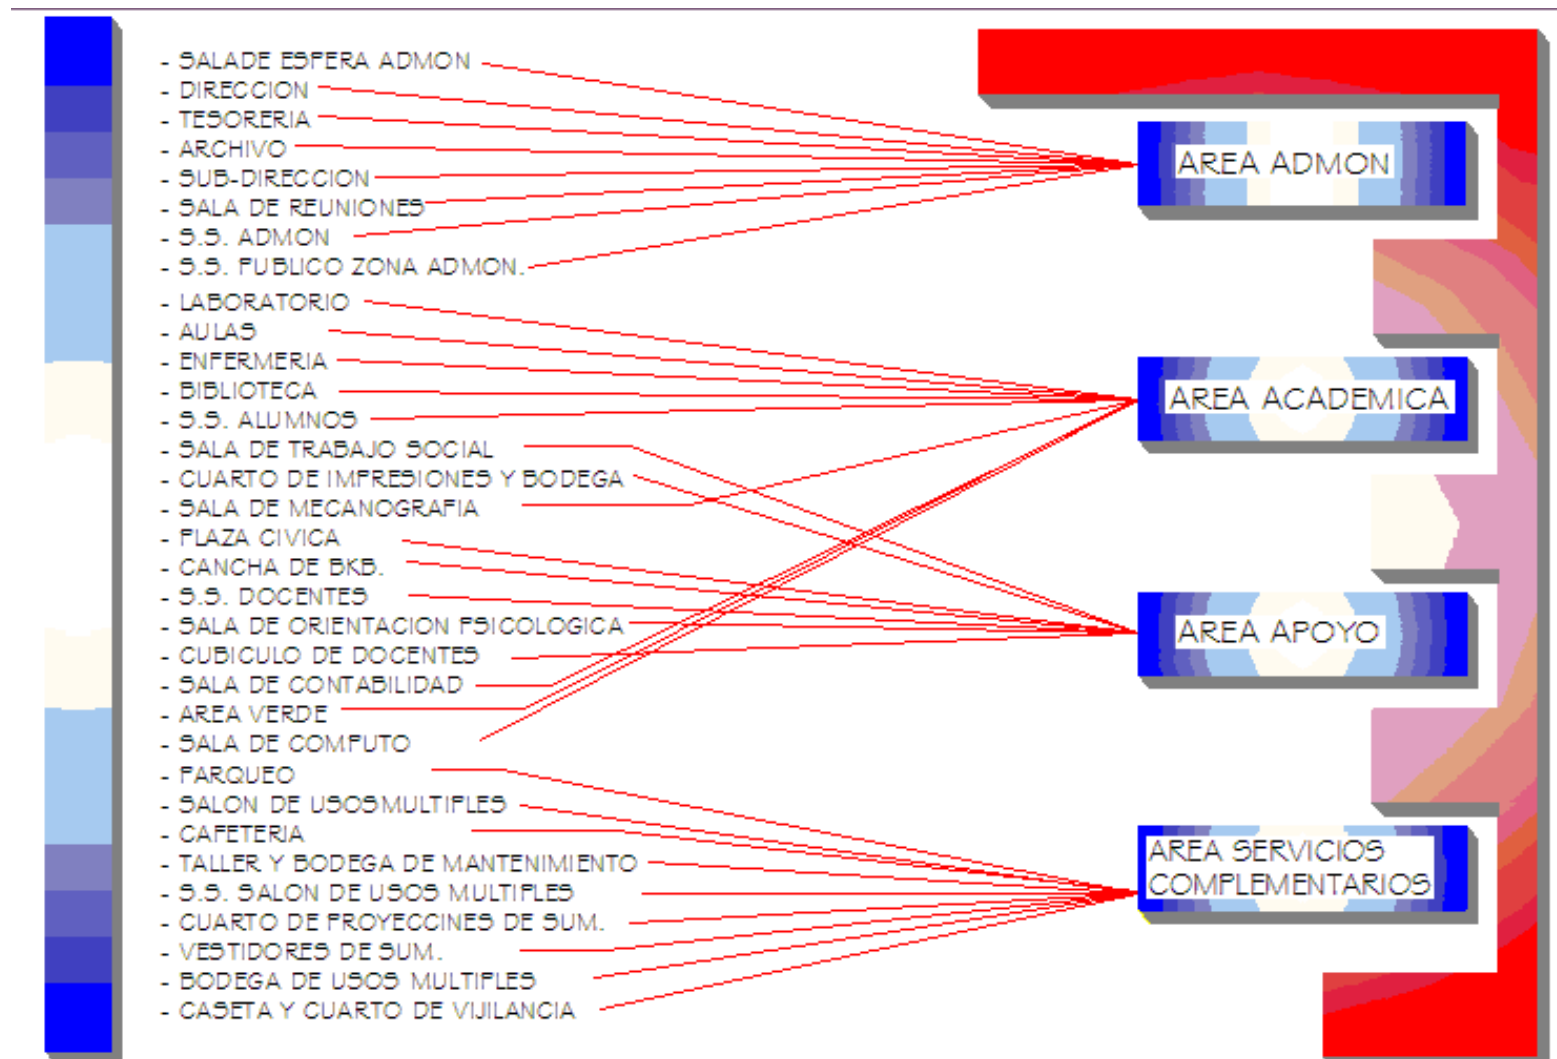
- SALADE ESPERA ADMON
- DIRECCION
- TESORERIA
- ARCHIVO
- SUB-DIRECCION
- SALA DE REUNIONES
- S.S. ADMON
- S.S. PUBLICO ZONA ADMON.
- LABORATORIO
- AULAS
- ENFERMERIA
- BIBLIOTECA
- S.S. ALUMNOS
- SALA DE TRABAJO SOCIAL
- CUARTO DE IMPRESIONES Y BODEGA
- SALA DE MECANOGRAFIA
- PLAZA CIVICA
- CANCHA DE BKB.
- S.S. DOCENTES
- SALA DE ORIENTACION PSICOLOGICA
- CUBICULO DE DOCENTES
- SALA DE CONTABILIDAD
- AREA VERDE
- SALA DE COMPUTO
- PARQUEO
- SALON DE USOSMULTIPLES
- CAFETERIA
- TALLER Y BODEGA DE MANTENIMIENTO
- S.S. SALON DE USOS MULTIPLES
- CUARTO DE PROYECCINES DE SUM.
- VESTIDORES DE SUM.
- BODEGA DE USOS MULTIPLES
- CASETA Y CUARTO DE VIJILANCIA

AREA ADMON

AREA ACADEMICA

AREA APOYO

AREA SERVICIOS COMPLEMENTARIOS